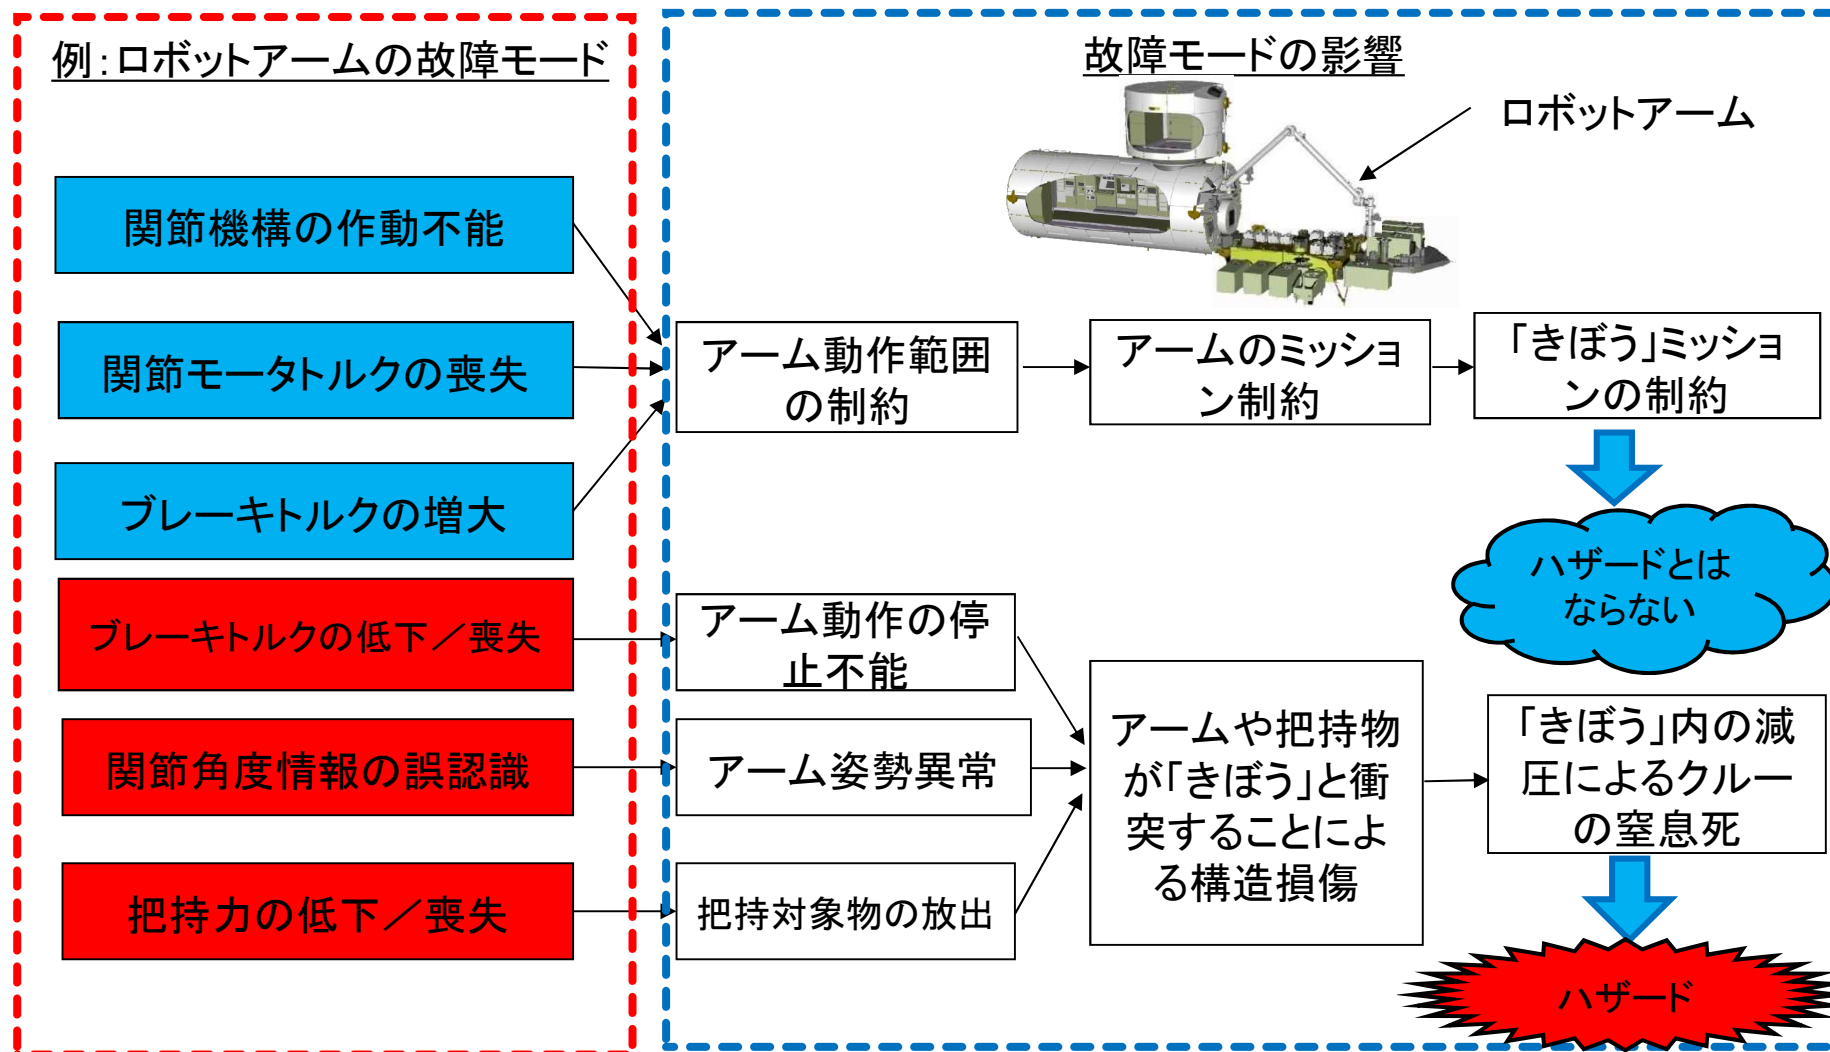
例：ロボットアームの故障モード

関節機構の作動不能

関節モータトルクの喪失

ブレーキトルクの増大

ブレーキトルクの低下／喪失

関節角度情報の誤認識

把持力の低下／喪失

故障モードの影響

ロボットアーム

アーム動作範囲の制約

アームのミッション制約

「きぼう」ミッションの制約

ハザードとはならない

アーム動作の停止不能

アーム姿勢異常

把持対象物の放出

アームや把持物が「きぼう」と衝突することによる構造損傷

「きぼう」内の減圧によるクルーの窒息死

ハザード